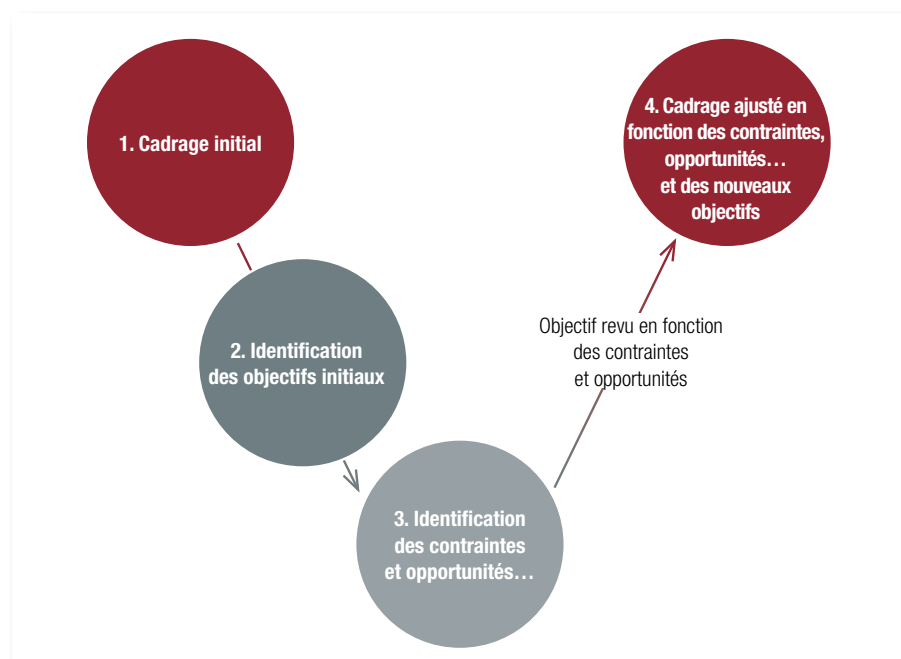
1. Cadrage initial

2. Identification des objectifs initiaux

3. Identification des contraintes et opportunités…

Objectif revu en fonction des contraintes et opportunités

4. Cadrage ajusté en fonction des contraintes, opportunités… et des nouveaux objectifs